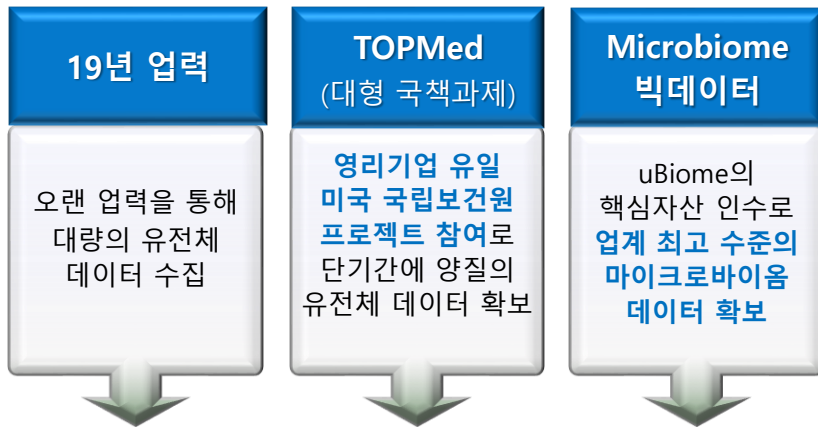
19년 업력

오랜 업력을 통해 대량의 유전체 데이터 수집

TOPMed
(대형 국책과제)

영리기업 유일 미국 국립보건원 프로젝트 참여로 단기간에 양질의 유전체 데이터 확보

Microbiome
빅데이터

uBiome의 핵심자산 인수로 업계 최고 수준의 마이크로바이옴 데이터 확보